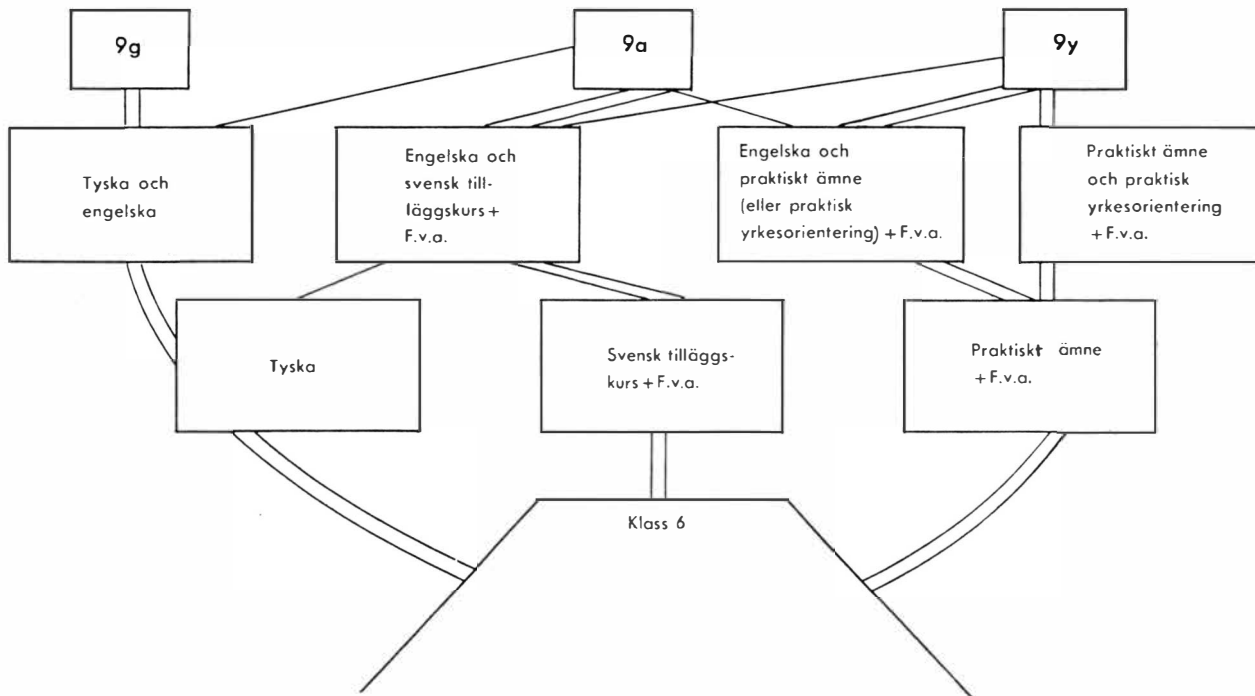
9g

9a

9y

Tyska och engelska

Engelska och svensk tilläggskurs + F.v.a.

Engelska och praktiskt ämne (eller praktisk yrkesorientering) + F.v.a.

Praktiskt ämne och praktisk yrkesorientering + F.v.a.

Tyska

Svensk tilläggskurs + F.v.a.

Praktiskt ämne + F.v.a.

Klass 6